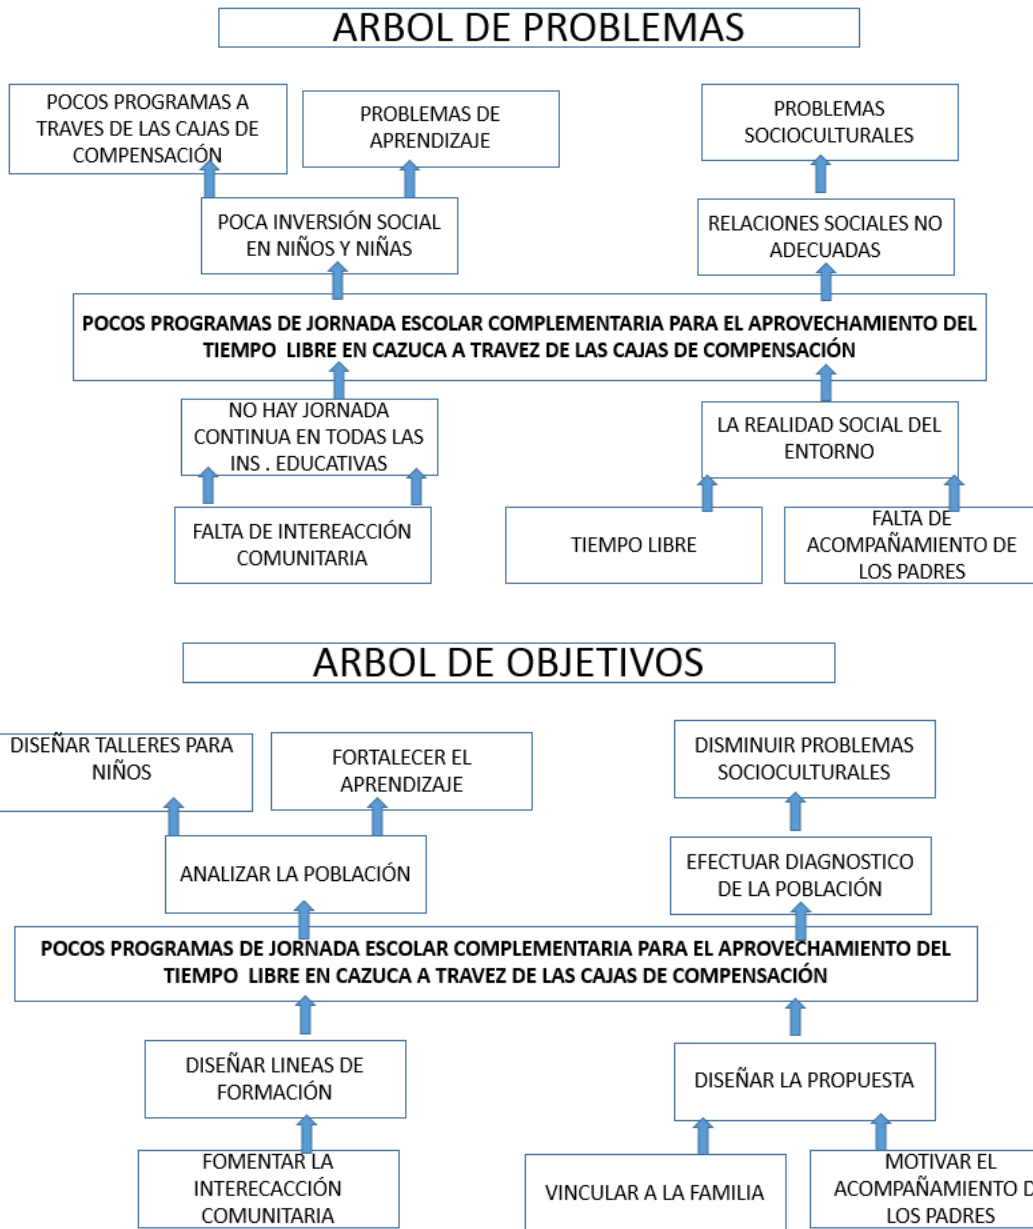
ARBOL DE PROBLEMAS

POCOS PROGRAMAS A TRAVES DE LAS CAJAS DE COMPENSACIÓN

PROBLEMAS DE APRENDIZAJE

PROBLEMAS SOCIOCULTURALES

POCA INVERSIÓN SOCIAL EN NIÑOS Y NIÑAS

RELACIONES SOCIALES NO ADECUADAS

POCOS PROGRAMAS DE JORNADA ESCOLAR COMPLEMENTARIA PARA EL APROVECHAMIENTO DEL TIEMPO LIBRE EN CAZUCA A TRAVEZ DE LAS CAJAS DE COMPENSACIÓN

NO HAY JORNADA CONTINUA EN TODAS LAS INS . EDUCATIVAS

LA REALIDAD SOCIAL DEL ENTORNO

FALTA DE INTEREACCIÓN COMUNITARIA

TIEMPO LIBRE

FALTA DE ACOMPAÑAMIENTO DE LOS PADRES

ARBOL DE OBJETIVOS

DISEÑAR TALLERES PARA NIÑOS

FORTALECER EL APRENDIZAJE

DISMINUIR PROBLEMAS SOCIOCULTURALES

ANALIZAR LA POBLACIÓN

EFECTUAR DIAGNOSTICO DE LA POBLACIÓN

POCOS PROGRAMAS DE JORNADA ESCOLAR COMPLEMENTARIA PARA EL APROVECHAMIENTO DEL TIEMPO LIBRE EN CAZUCA A TRAVEZ DE LAS CAJAS DE COMPENSACIÓN

DISEÑAR LINEAS DE FORMACIÓN

DISEÑAR LA PROPUESTA

FOMENTAR LA INTERECACCIÓN COMUNITARIA

VINCULAR A LA FAMILIA

MOTIVAR EL ACOMPAÑAMIENTO D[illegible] LOS PADRES